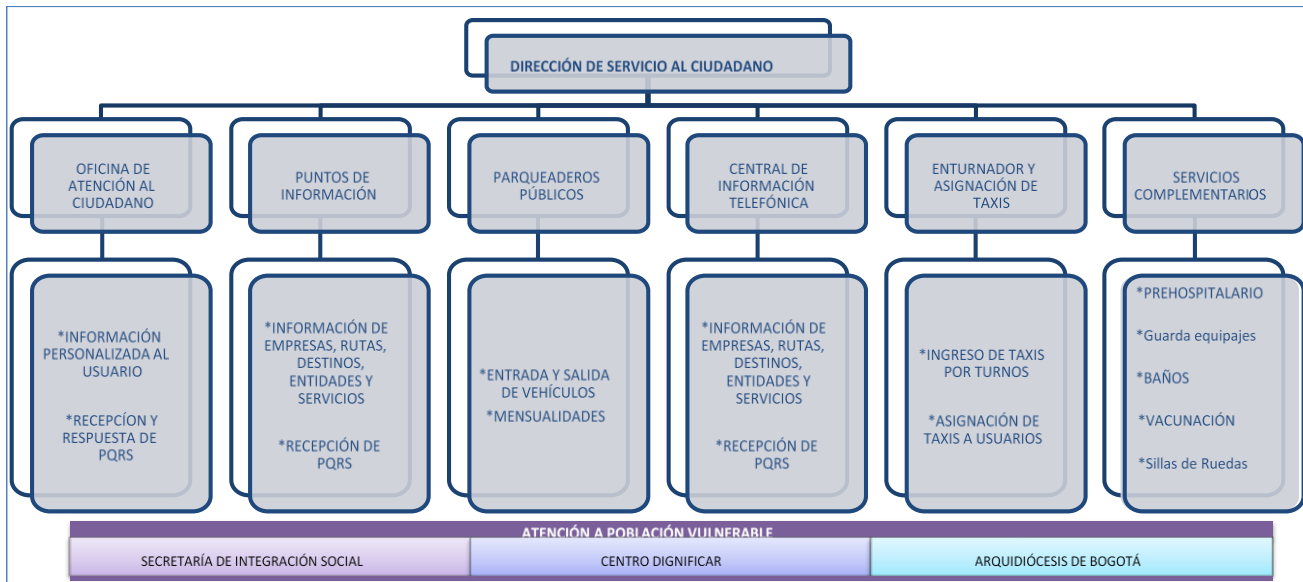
DIRECCIÓN DE SERVICIO AL CIUDADANO

OFICINA DE ATENCIÓN AL CIUDADANO

PUNTOS DE INFORMACIÓN

PARQUEADEROS PÚBLICOS

CENTRAL DE INFORMACIÓN TELEFÓNICA

ENTURNADOR Y ASIGNACIÓN DE TAXIS

SERVICIOS COMPLEMENTARIOS

*INFORMACIÓN PERSONALIZADA AL USUARIO

*RECEPCÍON Y RESPUESTA DE PQRS

*INFORMACIÓN DE EMPRESAS, RUTAS, DESTINOS, ENTIDADES Y SERVICIOS

*RECEPCIÓN DE PQRS

*ENTRADA Y SALIDA DE VEHÍCULOS

*MENSUALIDADES

*INFORMACIÓN DE EMPRESAS, RUTAS, DESTINOS, ENTIDADES Y SERVICIOS

*RECEPCIÓN DE PQRS

*INGRESO DE TAXIS POR TURNOS

*ASIGNACIÓN DE TAXIS A USUARIOS

*PREHOSPITALARIO

*Guarda equipajes

*BAÑOS

*VACUNACIÓN

*Sillas de Ruedas

ATENCIÓN A POBLACIÓN VULNERABLE

| SECRETARÍA DE INTEGRACIÓN SOCIAL | CENTRO DIGNIFICAR | ARQUIDIÓCESIS DE BOGOTÁ |
|---|---|---|